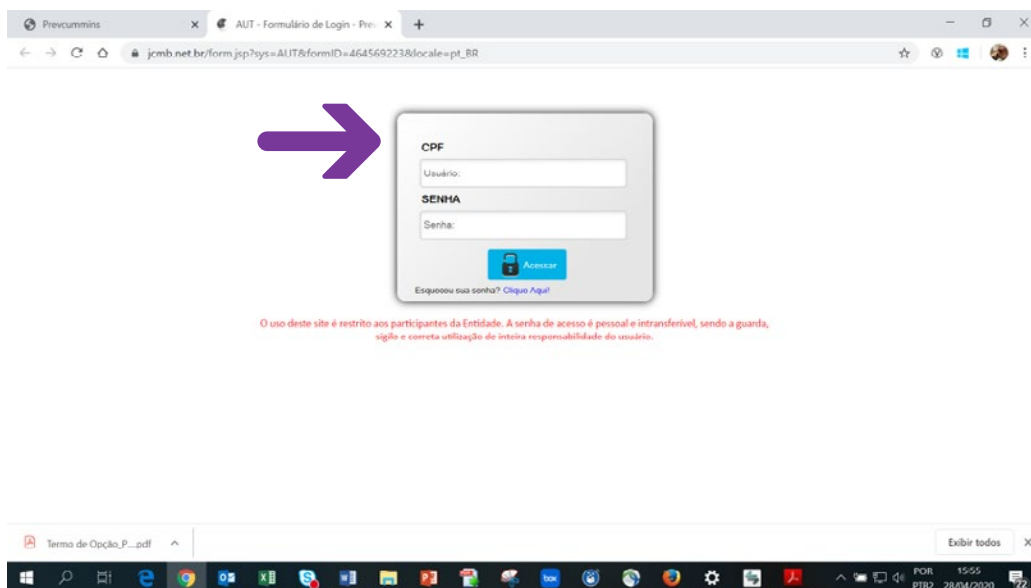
Prevcummins

AUT - Formulário de Login - Pre

jcmb.net.br/form.jsp?sys=AUT&formID=464569223&locale=pt_BR

CPF

Usuário:

SENHA

Senha:

Acessar

Esqueceu sua senha? Clique Aqui!

O uso deste site é restrito aos participantes da Entidade. A senha de acesso é pessoal e intransferível, sendo a guarda, sigilo e correta utilização de inteira responsabilidade do usuário.

Termo de Opção_P....pdf

Exibir todos

POR PTB2

15:55 28/04/2020